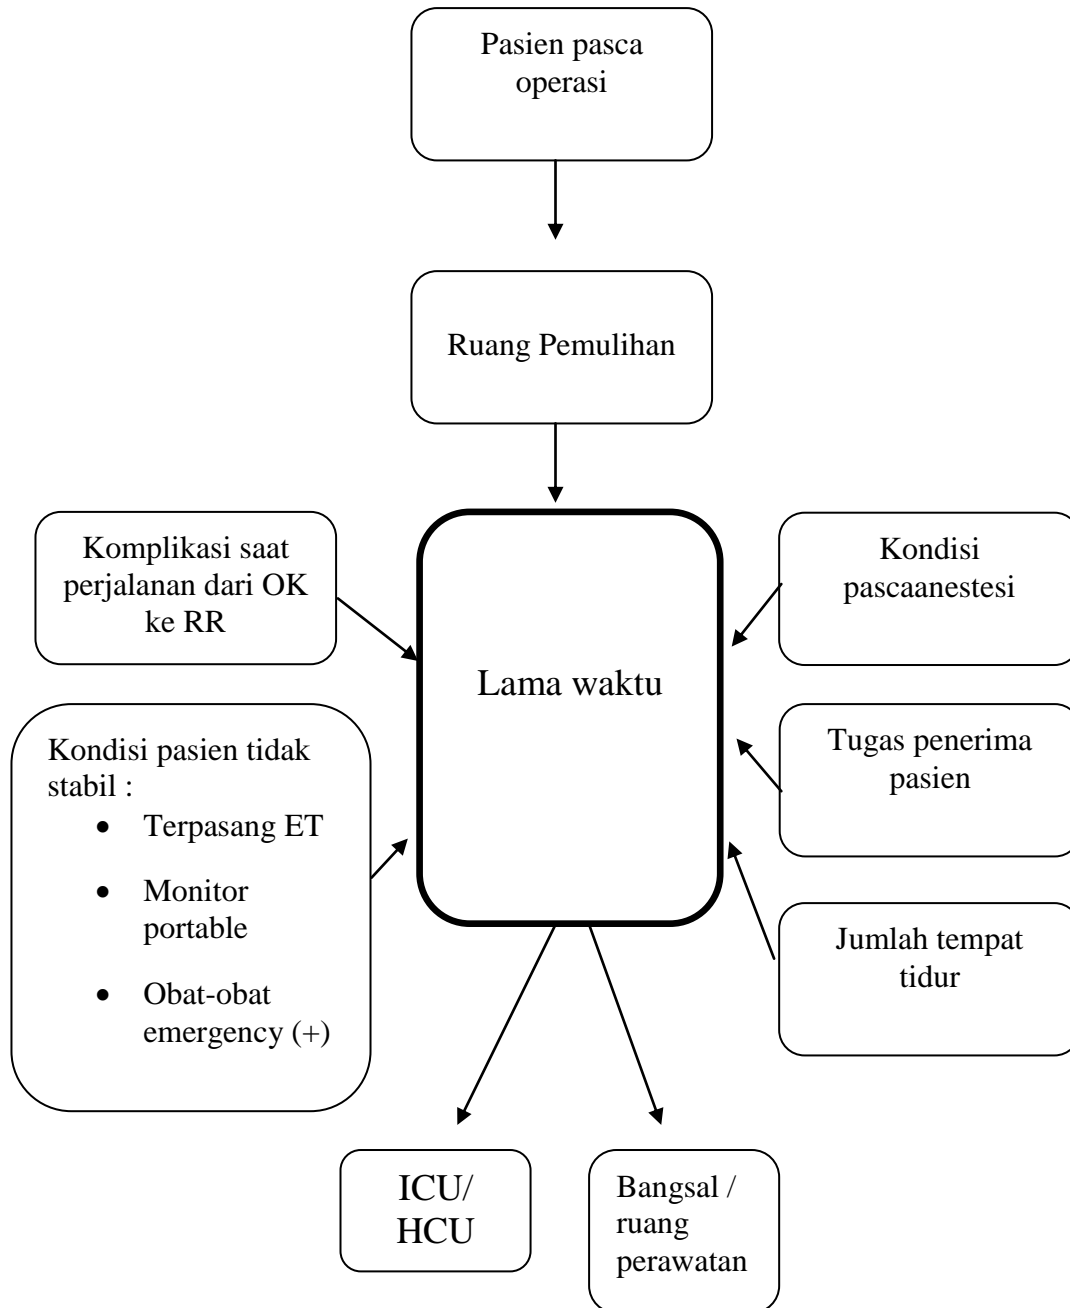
Pasien pasca operasi

Ruang Pemulihan

Komplikasi saat perjalanan dari OK ke RR

Lama waktu

Kondisi pascaanestesi

Kondisi pasien tidak stabil :

- Terpasang ET
- Monitor portable
- Obat-obat emergency (+)

Tugas penerima pasien

Jumlah tempat tidur

ICU/ HCU

Bangsal / ruang perawatan